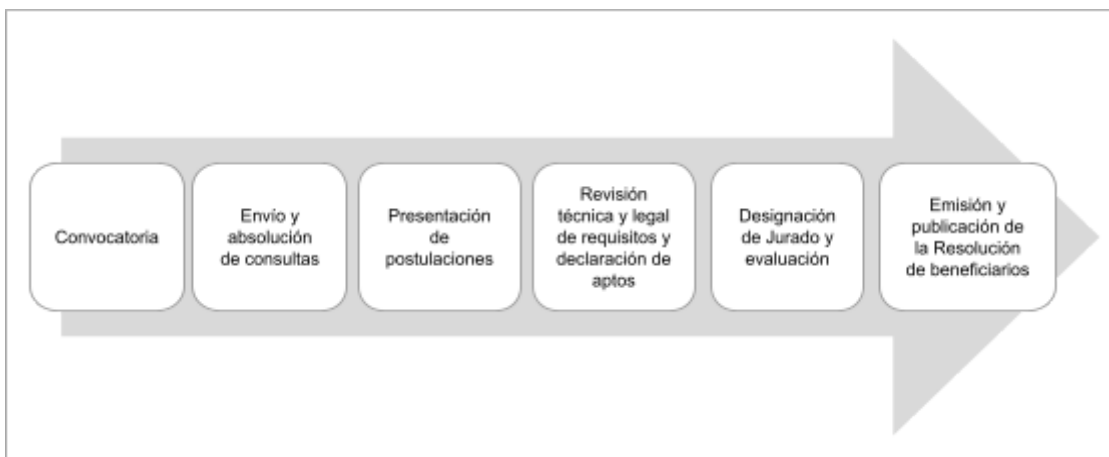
Convocatoria

Envío y absolución de consultas

Presentación de postulaciones

Revisión técnica y legal de requisitos y declaración de aptos

Designación de Jurado y evaluación

Emisión y publicación de la Resolución de beneficiarios